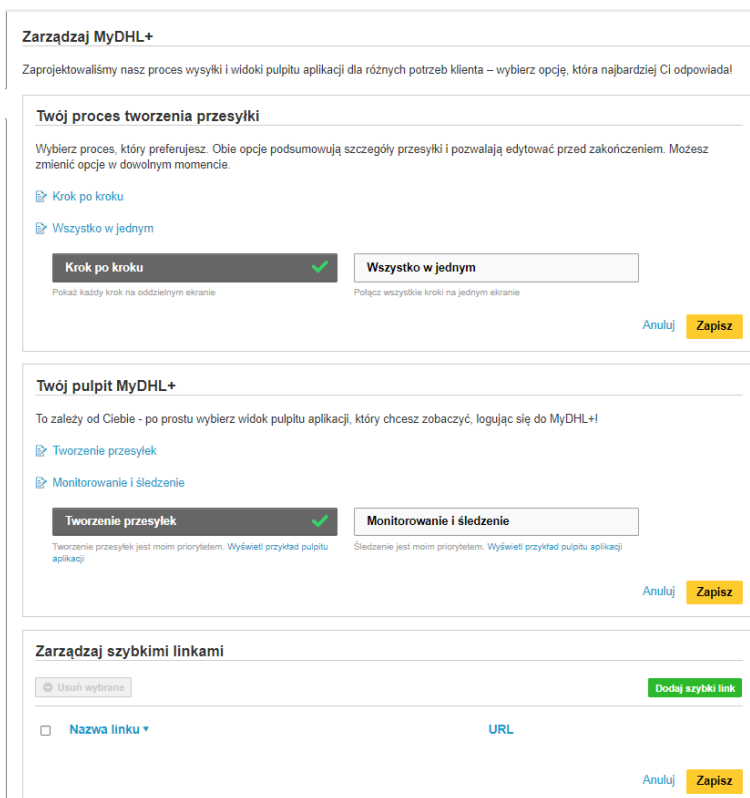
Zarządzaj MyDHL+

Zaprojektowaliśmy nasz proces wysyłki i widoki pulpitu aplikacji dla różnych potrzeb klienta – wybierz opcję, która najbardziej Ci odpowiada!

Twój proces tworzenia przesyłki

Wybierz proces, który preferujesz. Obie opcje podsumowują szczegóły przesyłki i pozwalają edytować przed zakończeniem. Możesz zmienić opcje w dowolnym momencie.

Krok po kroku

Wszystko w jednym

Krok po kroku

Pokaż każdy krok na oddzielnym ekranie

Wszystko w jednym

Połącz wszystkie kroki na jednym ekranie

Anuluj Zapisz

Twój pulpit MyDHL+

To zależy od Ciebie - po prostu wybierz widok pulpitu aplikacji, który chcesz zobaczyć, logując się do MyDHL+!

Tworzenie przesyłek

Monitorowanie i śledzenie

Tworzenie przesyłek

Tworzenie przesyłek jest moim priorytetem. Wyświetl przykład pulpitu aplikacji

Monitorowanie i śledzenie

Śledzenie jest moim priorytetem. Wyświetl przykład pulpitu aplikacji

Anuluj Zapisz

Zarządzaj szybkimi linkami

Usuń wybrane

Dodaj szybki link

Nazwa linku ▾

URL

Anuluj Zapisz